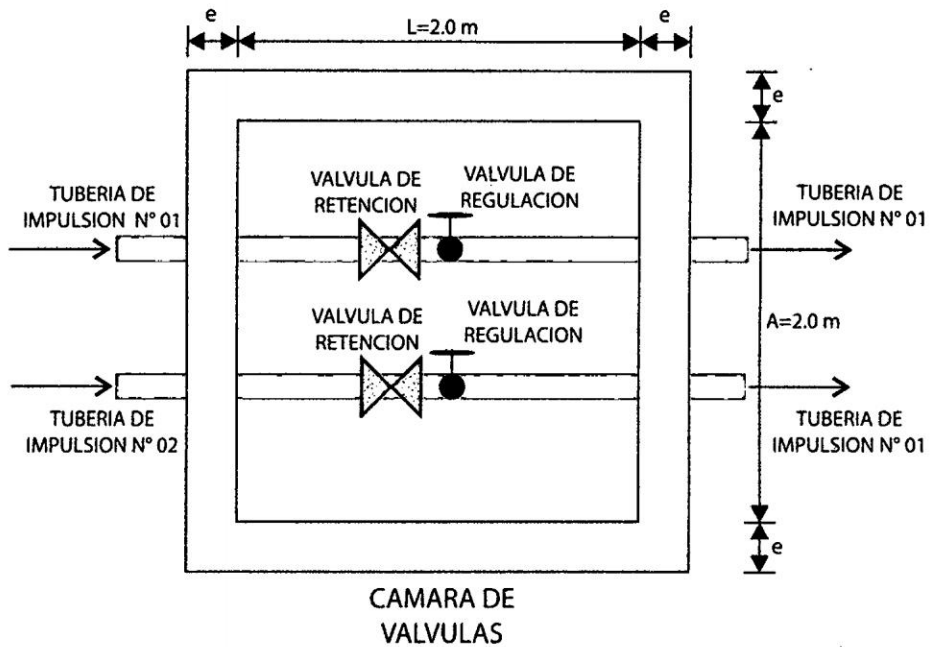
e

L=2.0 m

e

e

TUBERIA DE IMPULSION N° 01

VALVULA DE RETENCION

VALVULA DE REGULACION

TUBERIA DE IMPULSION N° 01

VALVULA DE RETENCION

VALVULA DE REGULACION

A=2.0 m

TUBERIA DE IMPULSION N° 02

TUBERIA DE IMPULSION N° 01

e

CAMARA DE VALVULAS